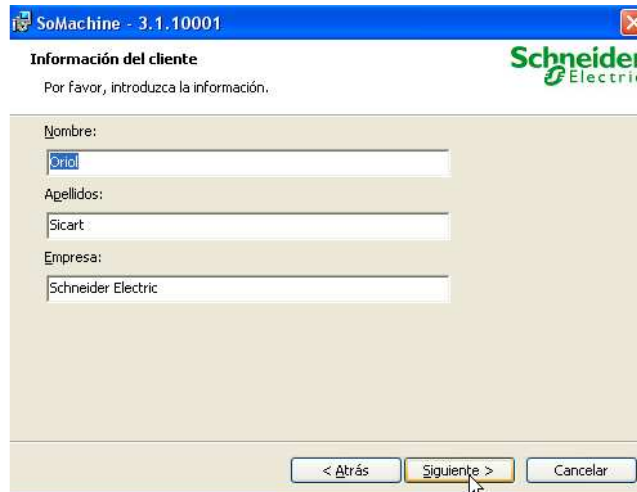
SoMachine - 3.1.10001

Información del cliente

Por favor, introduzca la información.

Schneider Electric

Nombre:

Oriol

Apellidos:

Sicart

Empresa:

Schneider Electric

< Atrás

Siguiente >

Cancelar